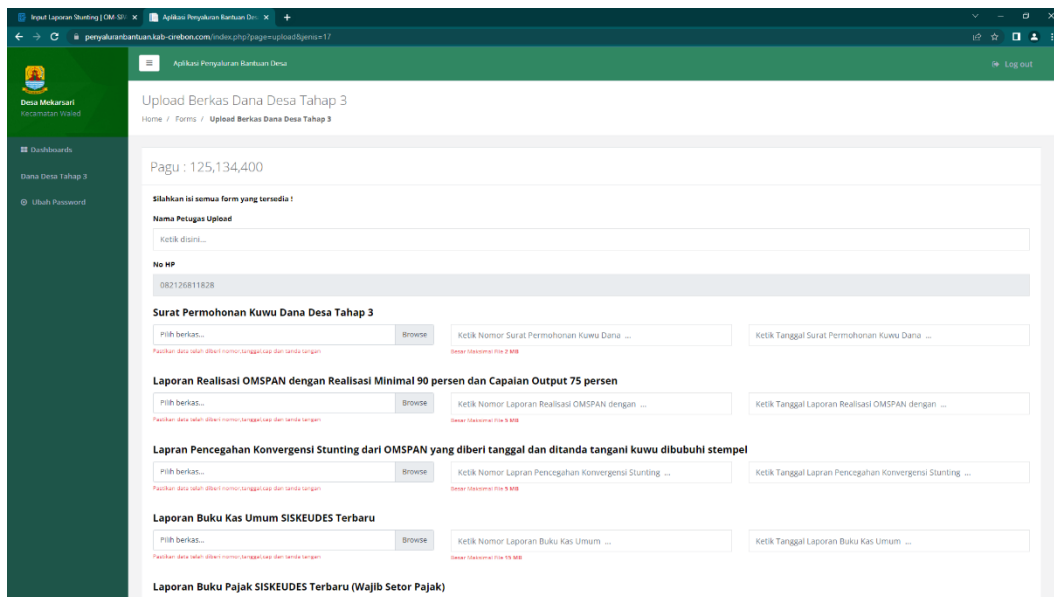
Input Laporan Stunting | OM-SIN ×
Aplikasi Penyaluran Bantuan Des ×
+

penyaluranbantuan.kab-cirebon.com/index.php?page=upload&jenis=17

Aplikasi Penyaluran Bantuan Desa

Log out

Desa Mekarsari
Kecamatan Waled

Dashboards
Dana Desa Tahap 3
Ubah Password

Upload Berkas Dana Desa Tahap 3
Home / Forms / Upload Berkas Dana Desa Tahap 3

Pagu : 125,134,400

Silahkan isi semua form yang tersedia !

Nama Petugas Upload

Ketik disini...

No HP

082126811828

Surat Permohonan Kuwu Dana Desa Tahap 3

Pilih berkas... Browse
Pastikan data telah diberi nomor,tanggal,cap dan tanda tangan
Ketik Nomor Surat Permohonan Kuwu Dana ...
Besar Maksimal File 2 MB
Ketik Tanggal Surat Permohonan Kuwu Dana ...

Laporan Realisasi OMSPAN dengan Realisasi Minimal 90 persen dan Capaian Output 75 persen

Pilih berkas... Browse
Pastikan data telah diberi nomor,tanggal,cap dan tanda tangan
Ketik Nomor Laporan Realisasi OMSPAN dengan ...
Besar Maksimal File 5 MB
Ketik Tanggal Laporan Realisasi OMSPAN dengan ...

Lapran Pencegahan Konvergensi Stunting dari OMSPAN yang diberi tanggal dan ditanda tangani kuwu dibubuhi stempel

Pilih berkas... Browse
Pastikan data telah diberi nomor,tanggal,cap dan tanda tangan
Ketik Nomor Lapran Pencegahan Konvergensi Stunting ...
Besar Maksimal File 5 MB
Ketik Tanggal Lapran Pencegahan Konvergensi Stunting ...

Laporan Buku Kas Umum SISKEUDES Terbaru

Pilih berkas... Browse
Pastikan data telah diberi nomor,tanggal,cap dan tanda tangan
Ketik Nomor Laporan Buku Kas Umum ...
Besar Maksimal File 15 MB
Ketik Tanggal Laporan Buku Kas Umum ...

Laporan Buku Pajak SISKEUDES Terbaru (Wajib Setor Pajak)